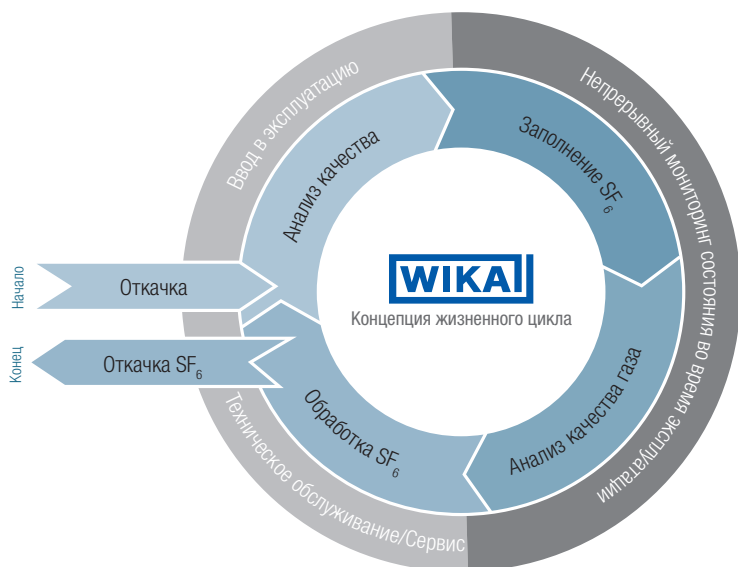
Ввод в эксплуатацию

Непрерывный мониторинг состояния во время эксплуатации

Анализ качества

Заполнение $SF_6$

Начало

Откачка

WIKA

Концепция жизненного цикла

Конец

Откачка $SF_6$

Анализ качества газа

Обработка $SF_6$

Техническое обслуживание/Сервис